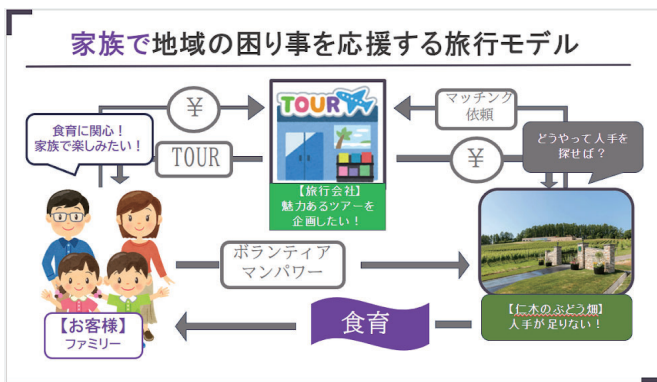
家族で地域の困り事を応援する旅行モデル

¥

TOUR

マッチング依頼

食育に関心！
家族で楽しみたい！

TOUR

¥

どうやって人手を探せば？

【旅行会社】
魅力あるツアーを企画したい！

ボランティア
マンパワー

【お客様】
ファミリー

食育

【仁木のぶどう畑】
人手が足りない！